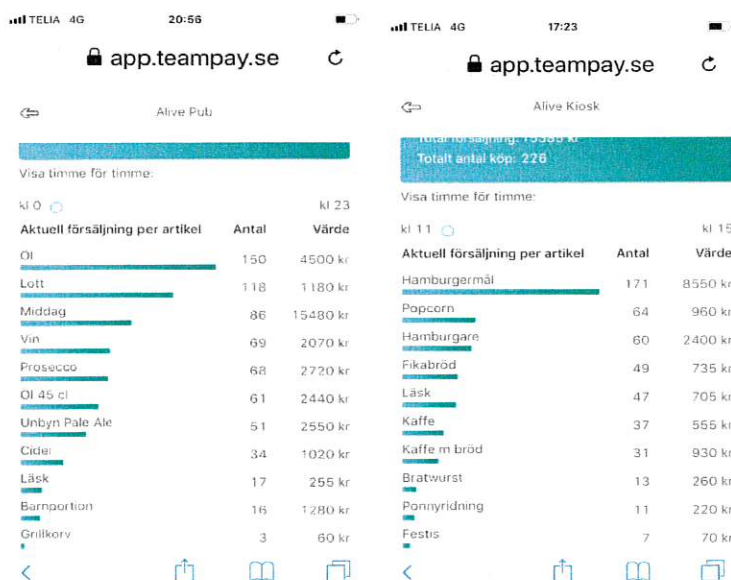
TELIA 4G 20:56

app.teampay.se

Alive Pub

Visa timme för timme:

kl 0 kl 23

| Aktuell försäljning per artikel | Antal | Värde |
|---|---|---|
| Öl | 150 | 4500 kr |
| Lott | 118 | 1180 kr |
| Middag | 86 | 15480 kr |
| Vin | 69 | 2070 kr |
| Prosecco | 68 | 2720 kr |
| Öl 45 cl | 61 | 2440 kr |
| Unbyn Pale Ale | 51 | 2550 kr |
| Cider | 34 | 1020 kr |
| Läsk | 17 | 255 kr |
| Barnportion | 16 | 1280 kr |
| Grillkorv | 3 | 60 kr |

TELIA 4G 17:23

app.teampay.se

Alive Kiosk

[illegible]

Totalt antal köp: 226

Visa timme för timme:

kl 11 kl 15

| Aktuell försäljning per artikel | Antal | Värde |
|---|---|---|
| Hamburgermål | 171 | 8550 kr |
| Popcorn | 64 | 960 kr |
| Hamburgare | 60 | 2400 kr |
| Fikabröd | 49 | 735 kr |
| Läsk | 47 | 705 kr |
| Kaffe | 37 | 555 kr |
| Kaffe m bröd | 31 | 930 kr |
| Bratwurst | 13 | 260 kr |
| Ponnyridning | 11 | 220 kr |
| Festis | 7 | 70 kr |